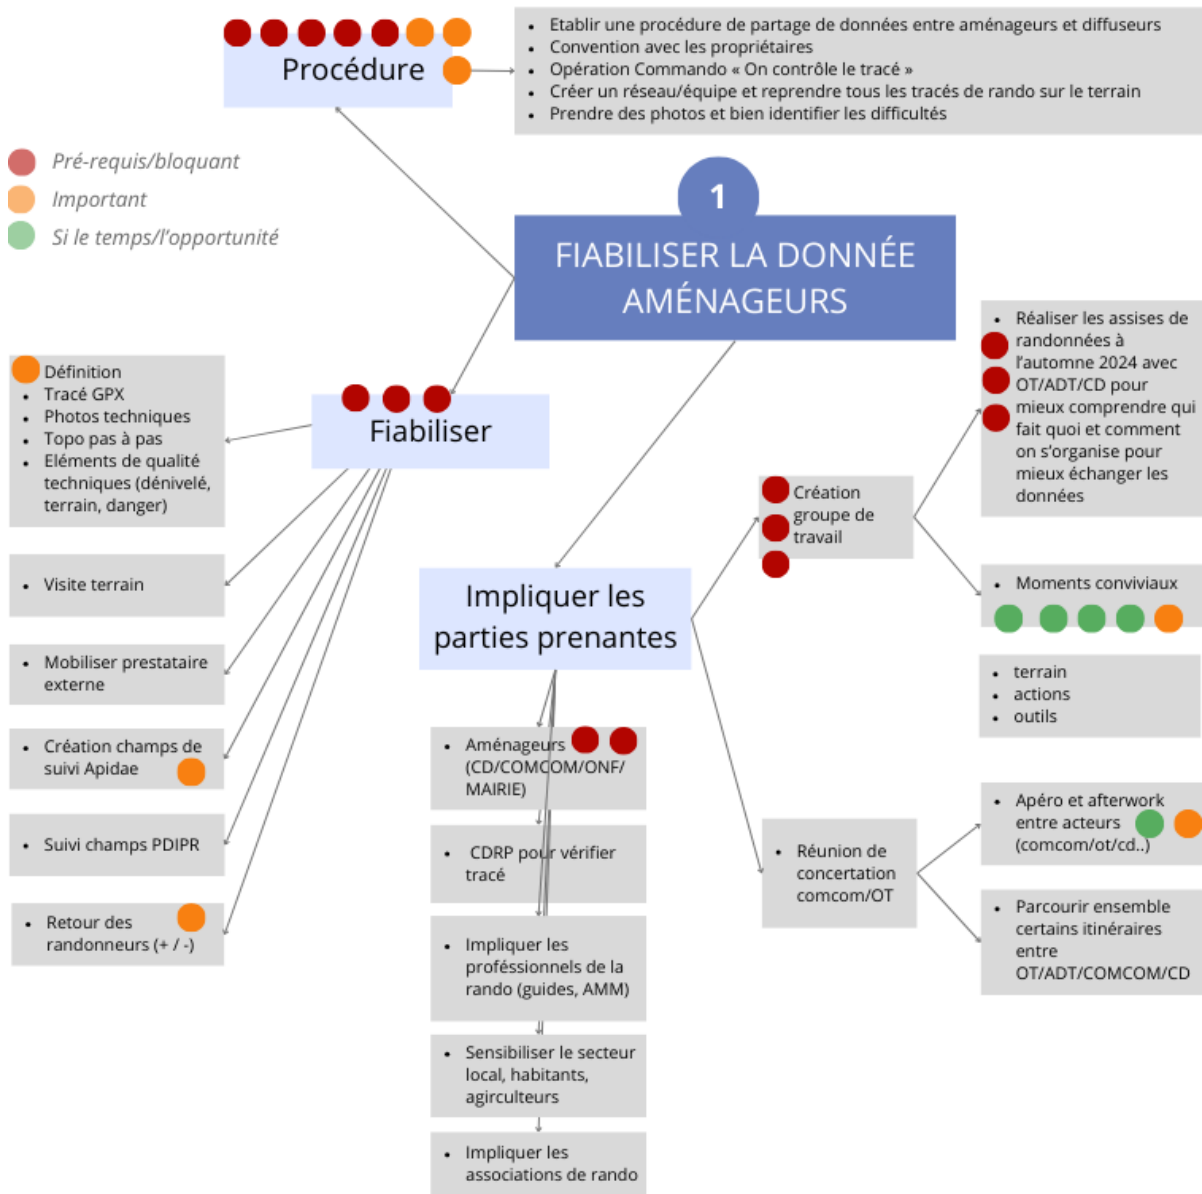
Procédure

- Etablir une procédure de partage de données entre aménageurs et diffuseurs
- Convention avec les propriétaires
- Opération Commando « On contrôle le tracé »
- Créer un réseau/équipe et reprendre tous les tracés de rando sur le terrain
- Prendre des photos et bien identifier les difficultés

Pré-requis/bloquant
Important
Si le temps/l'opportunité

1
FIABILISER LA DONNÉE AMÉNAGEURS

Définition
- Tracé GPX
- Photos techniques
- Topo pas à pas
- Eléments de qualité techniques (dénivelé, terrain, danger)

Fiabiliser

- Visite terrain

- Mobiliser prestataire externe

- Création champs de suivi Apidae

- Suivi champs PDIPR

- Retour des randonneurs (+ / -)

Impliquer les parties prenantes

- Aménageurs (CD/COMCOM/ONF/MAIRIE)

- CDRP pour vérifier tracé

- Impliquer les professionnels de la rando (guides, AMM)

- Sensibiliser le secteur local, habitants, agirculteurs

- Impliquer les associations de rando

Création groupe de travail

- Réaliser les assises de randonnées à l'automne 2024 avec OT/ADT/CD pour mieux comprendre qui fait quoi et comment on s'organise pour mieux échanger les données

- Moments conviviaux

- terrain
- actions
- outils

Réunion de concertation comcom/OT

- Apéro et afterwork entre acteurs (comcom/ot/cd..)

- Parcourir ensemble certains itinéraires entre OT/ADT/COMCOM/CD